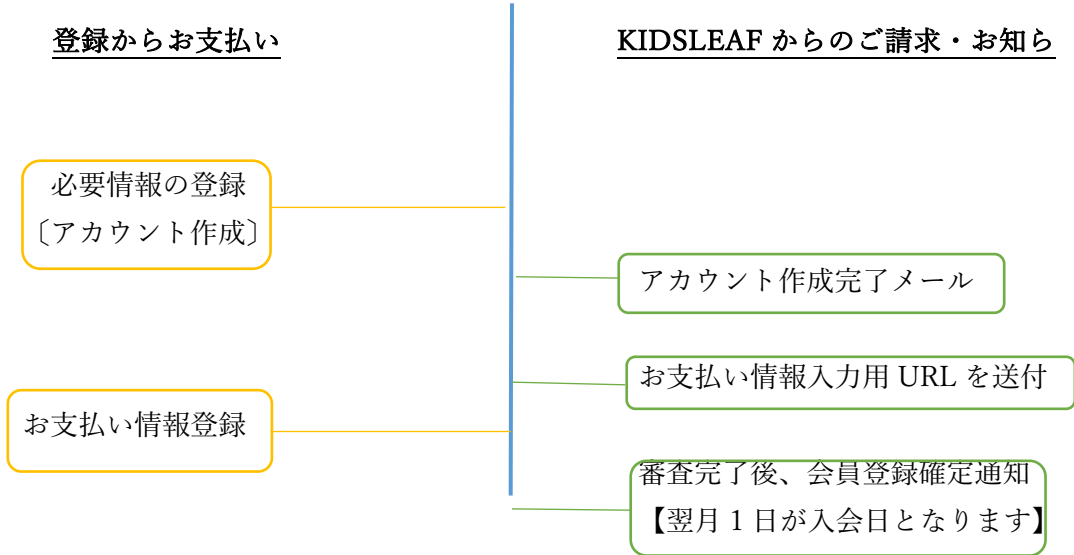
登録からお支払い

KIDSLEAF からのご請求・お知ら

必要情報の登録
〔アカウント作成〕

アカウント作成完了メール

お支払い情報入力用 URL を送付

お支払い情報登録

審査完了後、会員登録確定通知
【翌月 1 日が入会日となります】